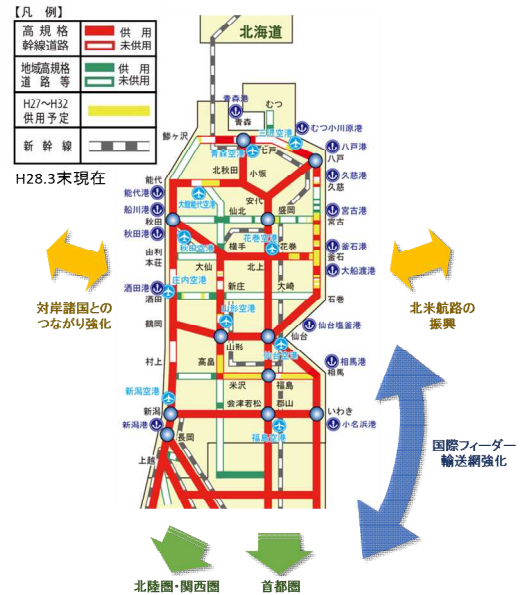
【凡 例】

| 高規格幹線道路 | 供用 |
|---|---|
| | 未供用 |
| 地域高規格道路等 | 供用 |
| | 未供用 |
| H27～H32供用予定 | |
| 新幹線 | |

H28.3末現在

北海道

青森港
むつ
青森
鰺ヶ沢
三沢空港
むつ小川原港
青森空港
七戸
八戸港
八戸
北秋田
小坂
能代
久慈港
能代港
久慈
大館能代空港
安代
船川港
仙北
盛岡
宮古港
秋田
宮古
秋田港
秋田空港
由利本荘
横手
花巻空港
花巻
釜石港
釜石
大船渡港
大仙
北上
酒田港
庄内空港
酒田
新庄
大崎
石巻
鶴岡
山形空港
仙台
仙台塩釜港
山形
仙台空港
村上
高畠
相馬港
相馬
米沢
福島
新潟空港
新潟
会津若松
郡山
いわき
新潟港
小名浜港
長岡
福島空港
上越

対岸諸国とのつながり強化

北米航路の振興

国際フィーダー輸送網強化

北陸圏・関西圏

首都圏